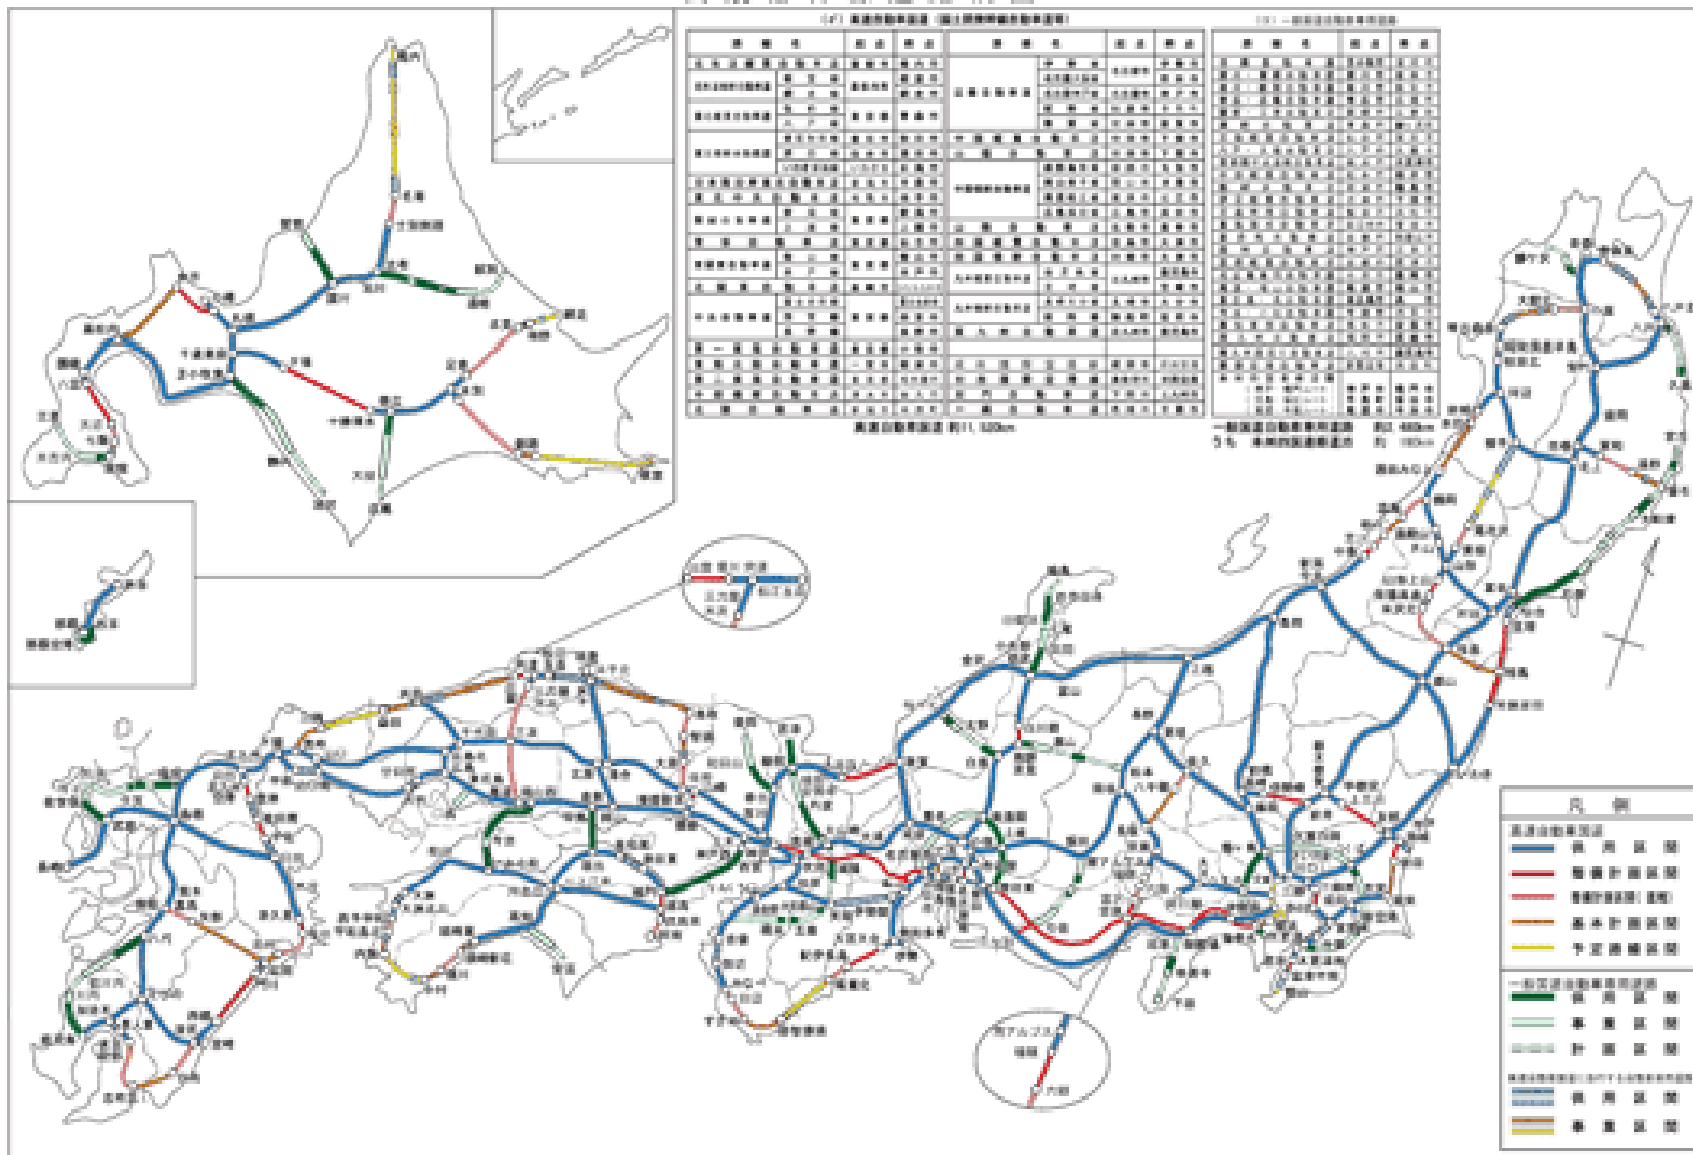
(ア) 高速自動車国道 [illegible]

高速自動車国道 約11,520km

一般国道自動車専用道路 約2,480km

凡例

高速自動車国道

供用区間

整備計画区間

整備計画区間(新直轄)

基本計画区間

予定路線区間

一般国道自動車専用道路

供用区間

事業区間

計画区間

供用区間

事業区間